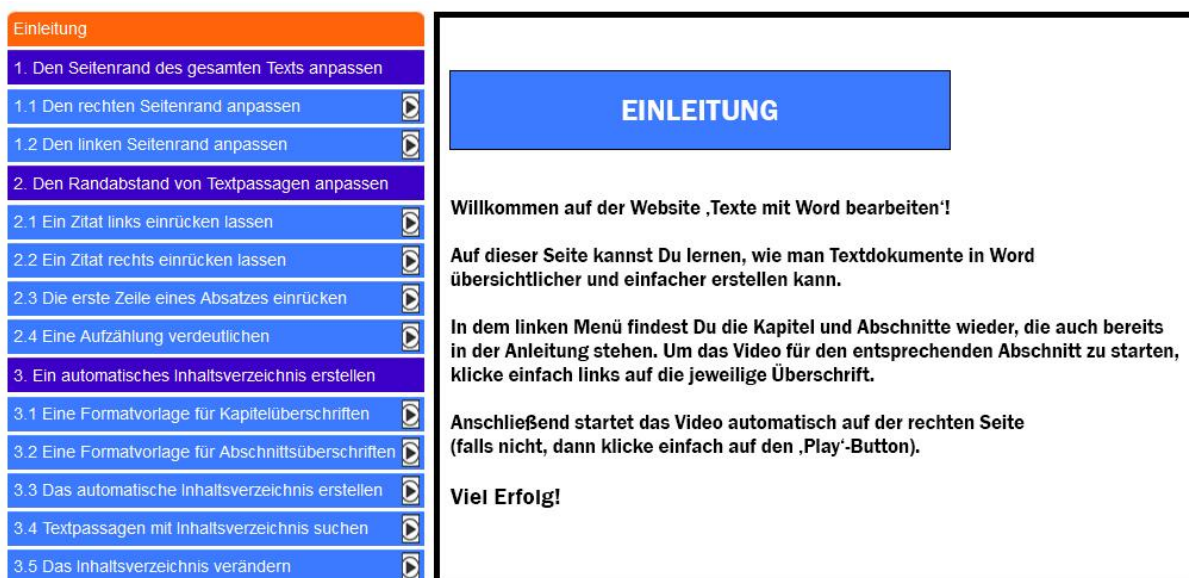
Einleitung

1. Den Seitenrand des gesamten Texts anpassen

1.1 Den rechten Seitenrand anpassen

1.2 Den linken Seitenrand anpassen

2. Den Randabstand von Textpassagen anpassen

2.1 Ein Zitat links einrücken lassen

2.2 Ein Zitat rechts einrücken lassen

2.3 Die erste Zeile eines Absatzes einrücken

2.4 Eine Aufzählung verdeutlichen

3. Ein automatisches Inhaltsverzeichnis erstellen

3.1 Eine Formatvorlage für Kapitelüberschriften

3.2 Eine Formatvorlage für Abschnittsüberschriften

3.3 Das automatische Inhaltsverzeichnis erstellen

3.4 Textpassagen mit Inhaltsverzeichnis suchen

3.5 Das Inhaltsverzeichnis verändern

EINLEITUNG

Willkommen auf der Website ‚Texte mit Word bearbeiten'!

Auf dieser Seite kannst Du lernen, wie man Textdokumente in Word übersichtlicher und einfacher erstellen kann.

In dem linken Menü findest Du die Kapitel und Abschnitte wieder, die auch bereits in der Anleitung stehen. Um das Video für den entsprechenden Abschnitt zu starten, klicke einfach links auf die jeweilige Überschrift.

Anschließend startet das Video automatisch auf der rechten Seite (falls nicht, dann klicke einfach auf den ‚Play'-Button).

Viel Erfolg!